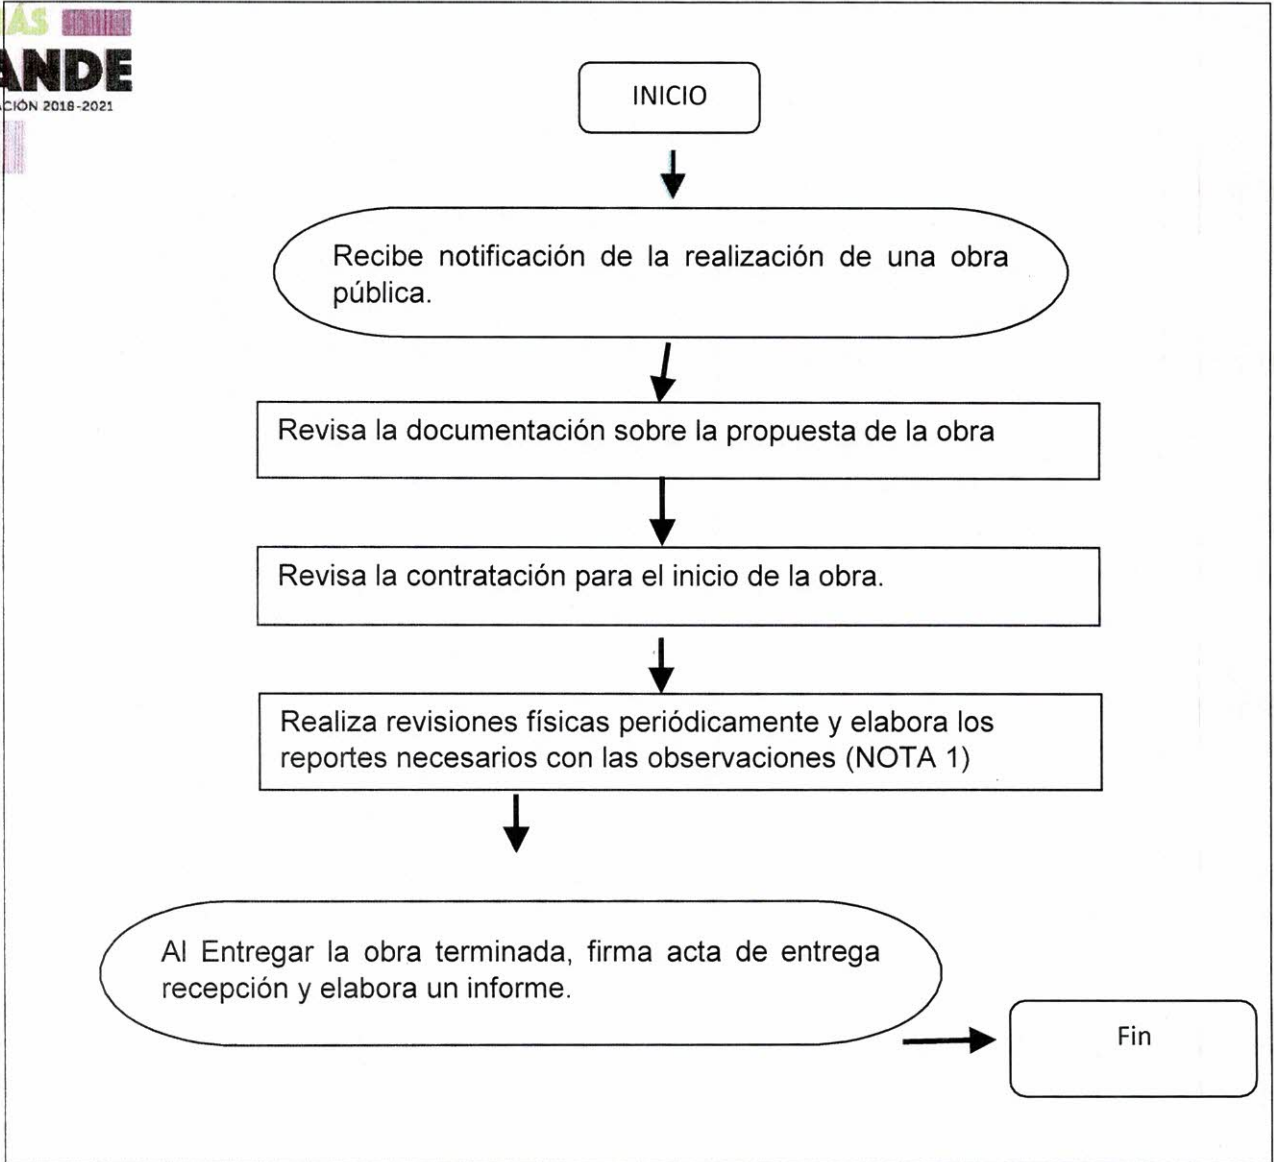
ÁS
ANDE
CIÓN 2018-2021

INICIO

Recibe notificación de la realización de una obra pública.

Revisa la documentación sobre la propuesta de la obra

Revisa la contratación para el inicio de la obra.

Realiza revisiones físicas periódicamente y elabora los reportes necesarios con las observaciones (NOTA 1)

Al Entregar la obra terminada, firma acta de entrega recepción y elabora un informe.

Fin